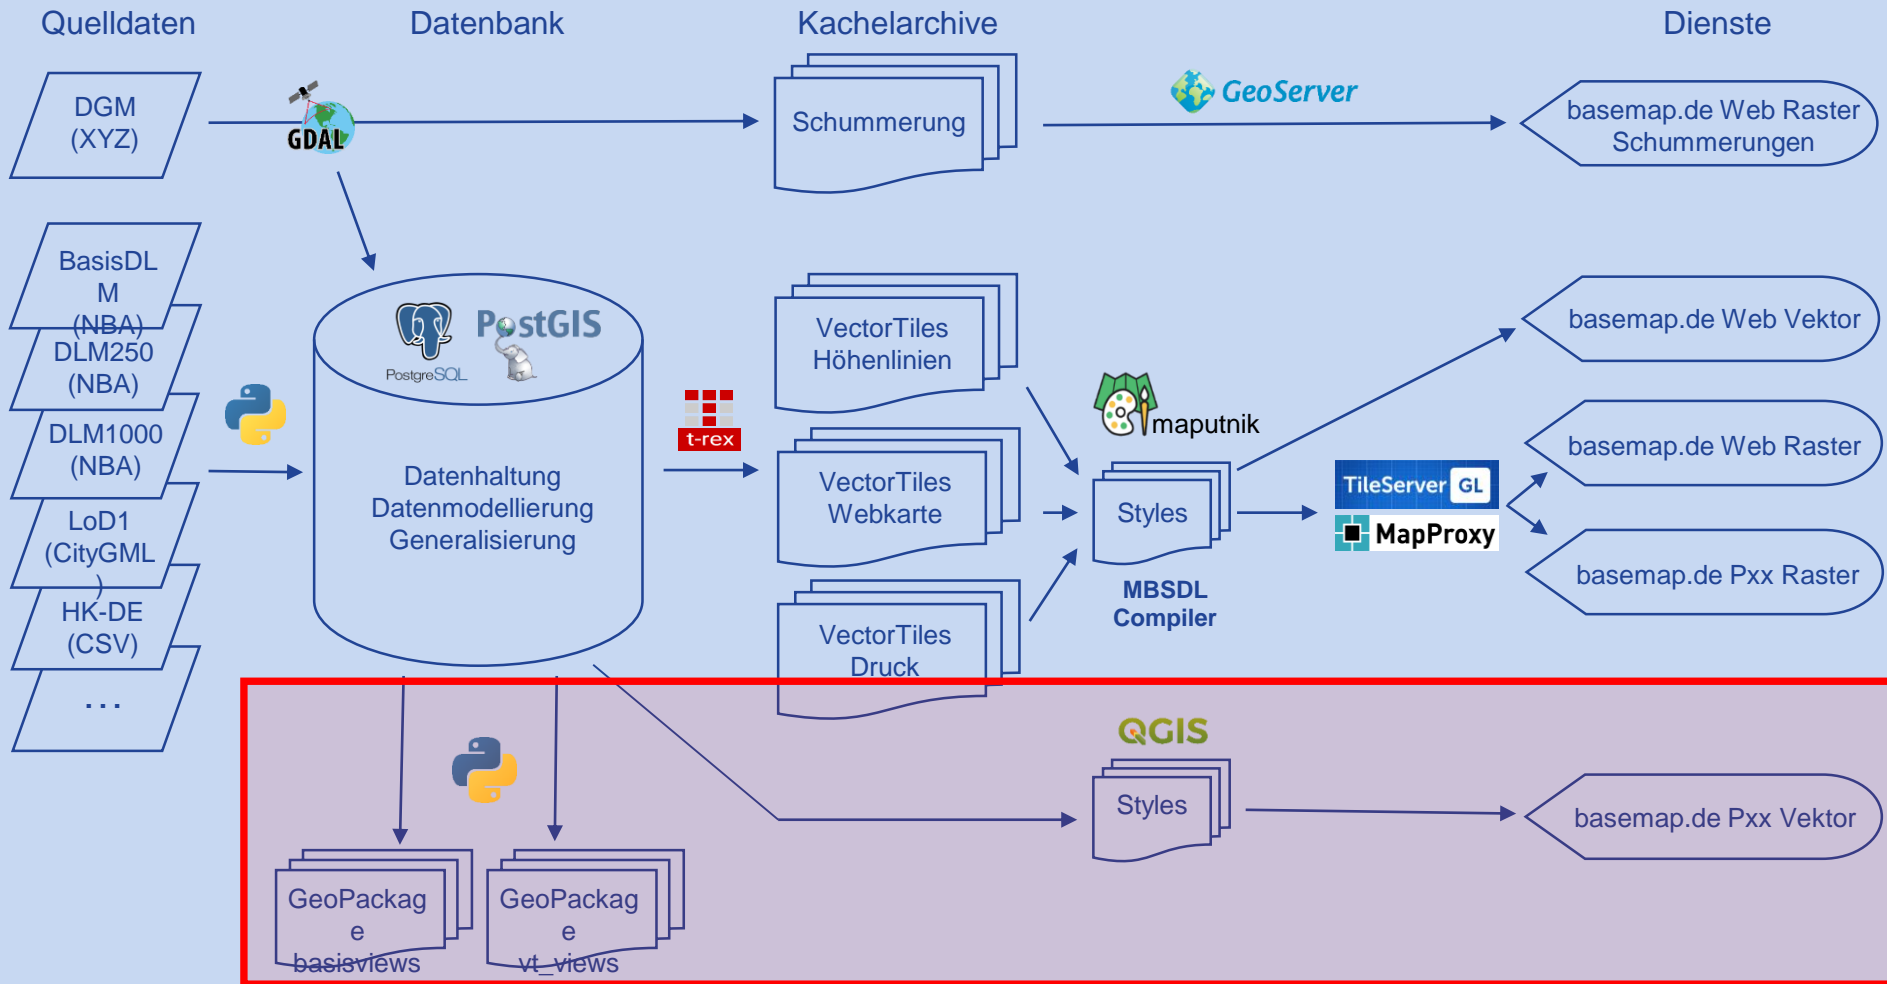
Quelldaten

Datenbank

Kachelarchive

Dienste

DGM (XYZ)

GDAL

Schummerung

GeoServer

basemap.de Web Raster Schummerungen

BasisDLM (NBA)

DLM250 (NBA)

DLM1000 (NBA)

LoD1 (CityGML)

HK-DE (CSV)

...

PostgreSQL

PostGIS

Datenhaltung Datenmodellierung Generalisierung

t-rex

VectorTiles Höhenlinien

VectorTiles Webkarte

VectorTiles Druck

maputnik

Styles

MBSDL Compiler

basemap.de Web Vektor

TileServer GL

MapProxy

basemap.de Web Raster

basemap.de Pxx Raster

QGIS

Styles

basemap.de Pxx Vektor

GeoPackage basisviews

GeoPackage vt_views